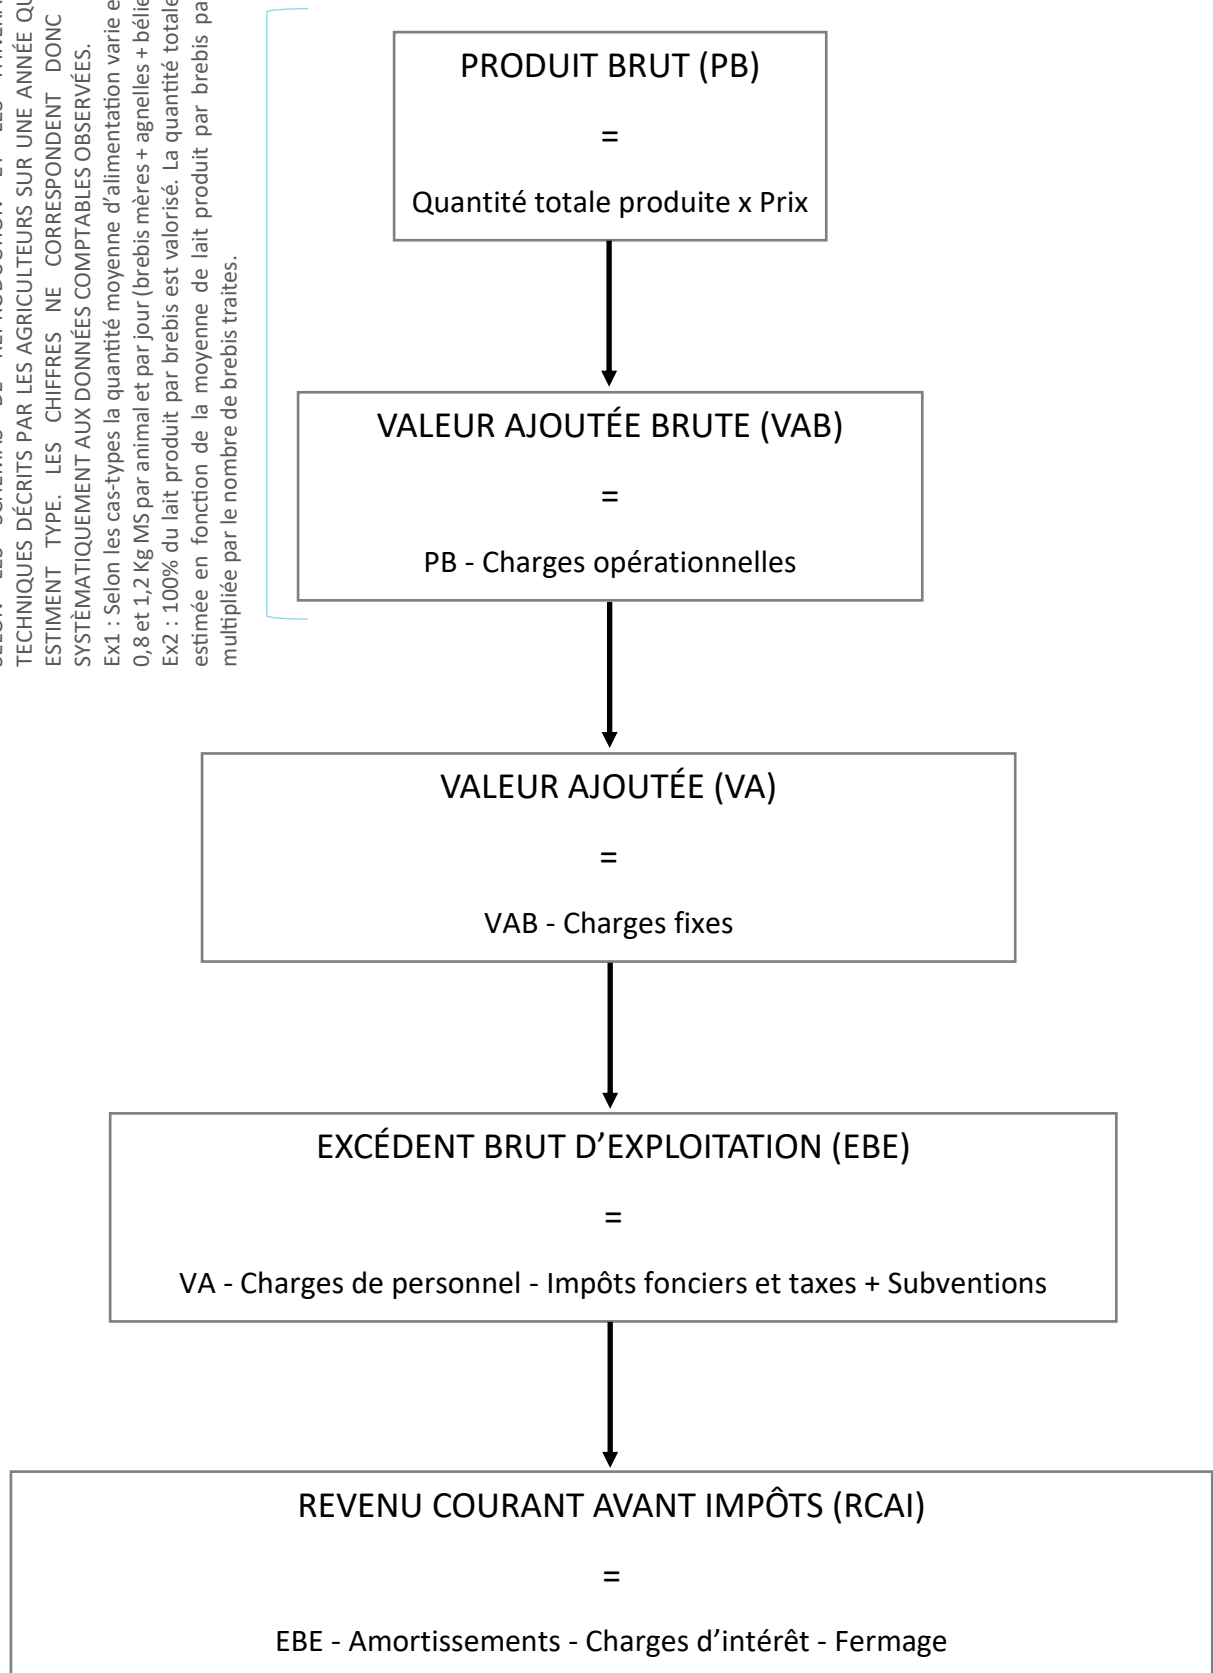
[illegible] TECHNIQUES DÉCRITS PAR LES AGRICULTEURS SUR UNE ANNÉE QU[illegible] ESTIMENT TYPE. LES CHIFFRES NE CORRESPONDENT DONC SYSTÉMATIQUEMENT AUX DONNÉES COMPTABLES OBSERVÉES.
Ex1 : Selon les cas-types la quantité moyenne d'alimentation varie e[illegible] 0,8 et 1,2 Kg MS par animal et par jour (brebis mères + agnelles + bélie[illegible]
Ex2 : 100% du lait produit par brebis est valorisé. La quantité totale estimée en fonction de la moyenne de lait produit par brebis pa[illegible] multipliée par le nombre de brebis traites.

PRODUIT BRUT (PB)
=
Quantité totale produite x Prix

VALEUR AJOUTÉE BRUTE (VAB)
=
PB - Charges opérationnelles

VALEUR AJOUTÉE (VA)
=
VAB - Charges fixes

EXCÉDENT BRUT D'EXPLOITATION (EBE)
=
VA - Charges de personnel - Impôts fonciers et taxes + Subventions

REVENU COURANT AVANT IMPÔTS (RCAI)
=
EBE - Amortissements - Charges d'intérêt - Fermage